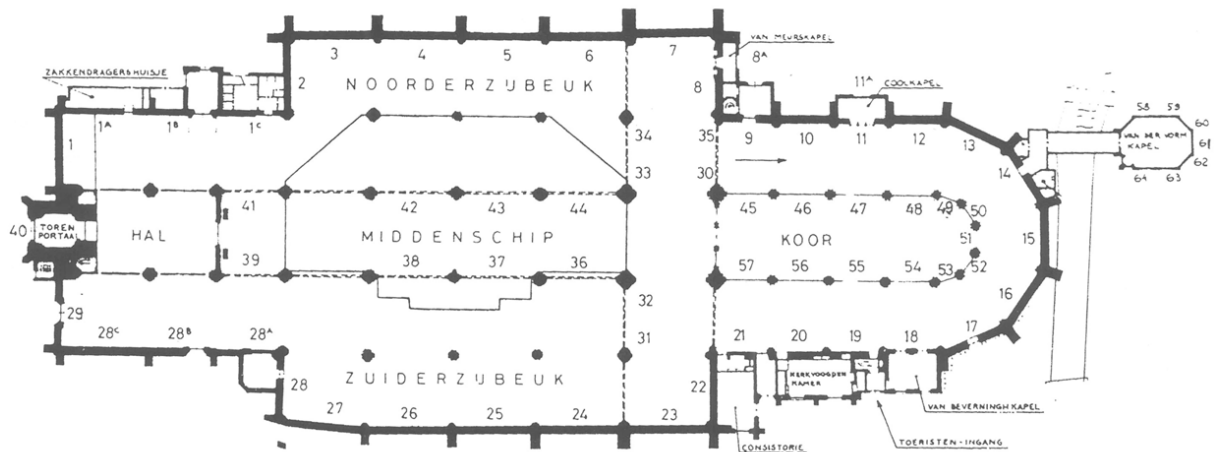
ZAKKENDRAGERSHUISJE
3 4 5 6 7
VAN MEURSKAPEL
8A
NOORDERZIJBEUK
2
8
11A COOLKAPEL
1A 1B 1C
1
34 35
9 10 11 12 13
58 59 60 61 62 63 64
VAN DER VORM KAPEL
14
33 30
41 42 43 44
45 46 47 48 49 50
40 TOREN PORTAAL
HAL
MIDDENSCHIP
KOOR
51
15
39 38 37 36
57 56 55 54 53 52
29
32
16
28C 28B 28A
31
21 20 19 18
17
KERKVOOGDEN KAMER
ZUIDERZIJBEUK
28
22
VAN BEVERNINGH KAPEL
27 26 25 24 23
CONSISTORIE
TOERISTEN-INGANG